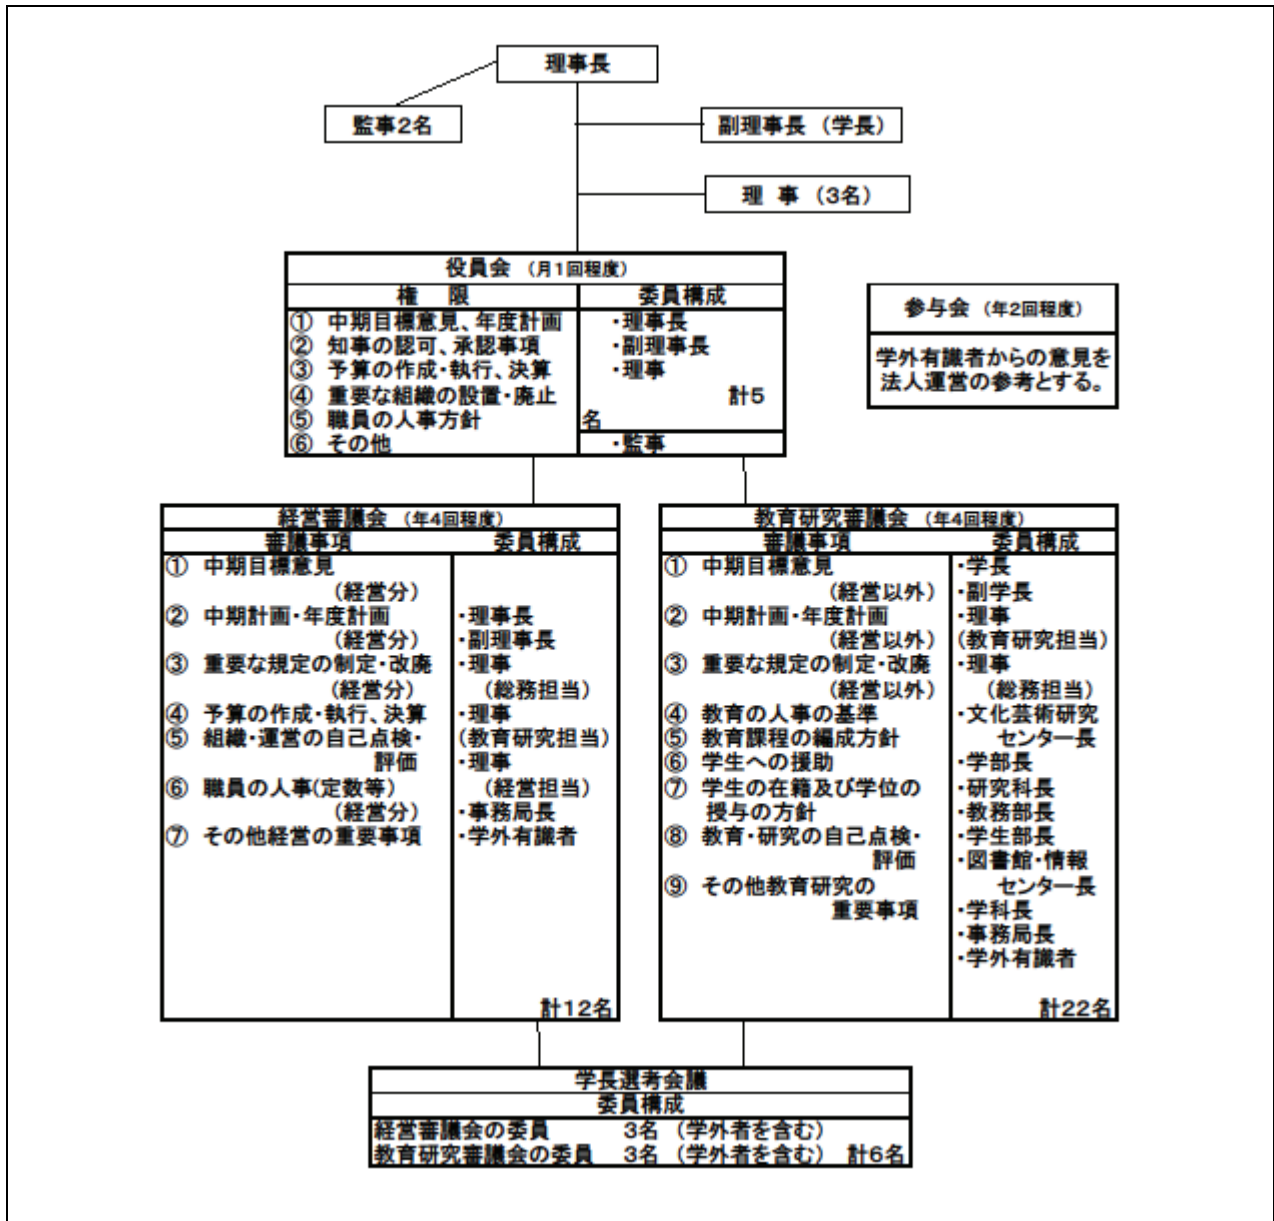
理事長

監事2名

副理事長（学長）

理　事（3名）

役員会（月1回程度）

| 権　限 | 委員構成 |
|---|---|
| ① 中期目標意見、年度計画<br>② 知事の認可、承認事項<br>③ 予算の作成・執行、決算<br>④ 重要な組織の設置・廃止<br>⑤ 職員の人事方針<br>⑥ その他 | ・理事長<br>・副理事長<br>・理事<br>計5名<br>・監事 |

参与会（年2回程度）

学外有識者からの意見を法人運営の参考とする。

経営審議会（年4回程度）

| 審議事項 | 委員構成 |
|---|---|
| ① 中期目標意見（経営分）<br>② 中期計画・年度計画（経営分）<br>③ 重要な規定の制定・改廃（経営分）<br>④ 予算の作成・執行、決算<br>⑤ 組織・運営の自己点検・評価<br>⑥ 職員の人事(定数等)（経営分）<br>⑦ その他経営の重要事項 | ・理事長<br>・副理事長<br>・理事（総務担当）<br>・理事（教育研究担当）<br>・理事（経営担当）<br>・事務局長<br>・学外有識者<br>計12名 |

教育研究審議会（年4回程度）

| 審議事項 | 委員構成 |
|---|---|
| ① 中期目標意見（経営以外）<br>② 中期計画・年度計画（経営以外）<br>③ 重要な規定の制定・改廃（経営以外）<br>④ 教育の人事の基準<br>⑤ 教育課程の編成方針<br>⑥ 学生への援助<br>⑦ 学生の在籍及び学位の授与の方針<br>⑧ 教育・研究の自己点検・評価<br>⑨ その他教育研究の重要事項 | ・学長<br>・副学長<br>・理事（教育研究担当）<br>・理事（総務担当）<br>・文化芸術研究センター長<br>・学部長<br>・研究科長<br>・教務部長<br>・学生部長<br>・図書館・情報センター長<br>・学科長<br>・事務局長<br>・学外有識者<br>計22名 |

学長選考会議

委員構成

経営審議会の委員　3名（学外者を含む）
教育研究審議会の委員　3名（学外者を含む）　計6名